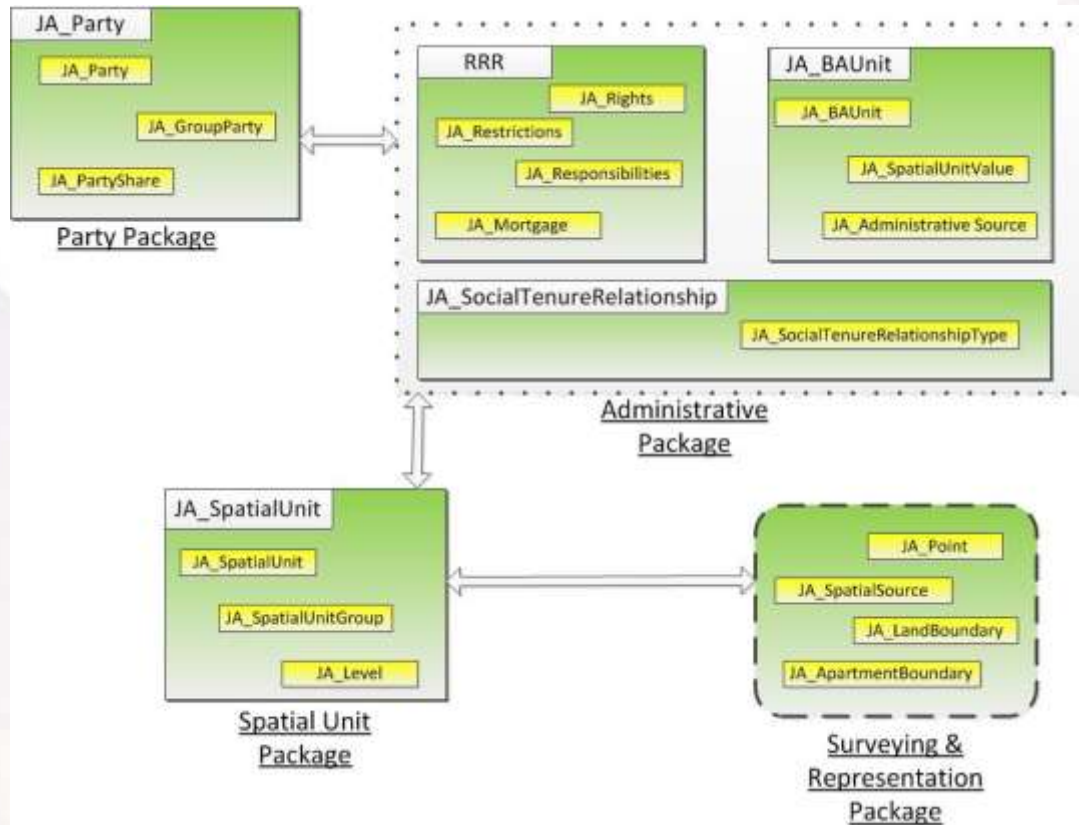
JA_Party

JA_Party

JA_GroupParty

JA_PartyShare

Party Package

RRR

JA_Rights

JA_Restrictions

JA_Responsibilities

JA_Mortgage

JA_BAUnit

JA_BAUnit

JA_SpatialUnitValue

JA_Administrative Source

JA_SocialTenureRelationship

JA_SocialTenureRelationshipType

Administrative Package

JA_SpatialUnit

JA_SpatialUnit

JA_SpatialUnitGroup

JA_Level

Spatial Unit Package

JA_Point

JA_SpatialSource

JA_LandBoundary

JA_ApartmentBoundary

Surveying & Representation Package